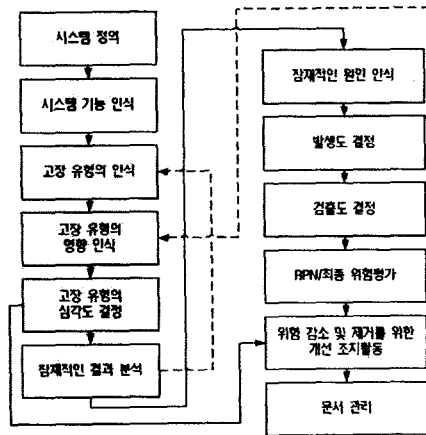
시스템 정의

시스템 기능 인식

고장 유형의 인식

고장 유형의 영향 인식

고장 유형의 심각도 결정

잠재적인 결과 분석

잠재적인 원인 인식

발생도 결정

검출도 결정

RPN/최종 위험평가

위험 감소 및 제거를 위한 개선 조치활동

문서 관리